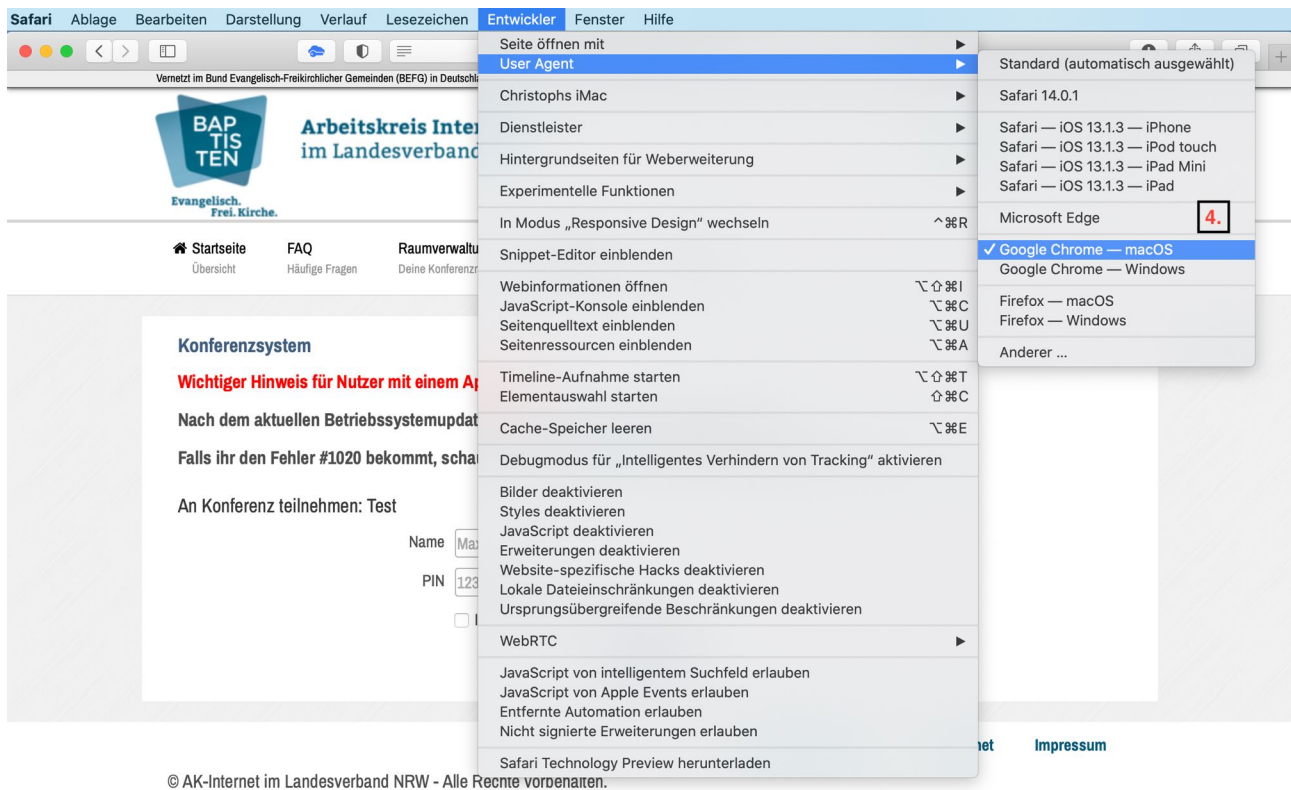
Safari Ablage Bearbeiten Darstellung Verlauf Lesezeichen Entwickler Fenster Hilfe

Vernetzt im Bund Evangelisch-Freikirchlicher Gemeinden (BEFG) in Deutschl

BAP TIS TEN
Evangelisch. Frei. Kirche.

Arbeitskreis Inter
im Landesverband

Startseite Übersicht
FAQ Häufige Fragen
Raumverwaltu Deine Konferenzr

Konferenzsystem

Wichtiger Hinweis für Nutzer mit einem Ap

Nach dem aktuellen Betriebssystemupdat

Falls ihr den Fehler #1020 bekommt, scha

An Konferenz teilnehmen: Test

Name Max

PIN 123

Seite öffnen mit
User Agent
Christophs iMac
Dienstleister
Hintergrundseiten für Weberweiterung
Experimentelle Funktionen
In Modus „Responsive Design" wechseln ^⌘R
Snippet-Editor einblenden
Webinformationen öffnen ⌥⇧⌘I
JavaScript-Konsole einblenden ⌥⌘C
Seitenquelltext einblenden ⌥⌘U
Seitenressourcen einblenden ⌥⌘A
Timeline-Aufnahme starten ⌥⇧⌘T
Elementauswahl starten ⇧⌘C
Cache-Speicher leeren ⌥⌘E
Debugmodus für „Intelligentes Verhindern von Tracking" aktivieren
Bilder deaktivieren
Styles deaktivieren
JavaScript deaktivieren
Erweiterungen deaktivieren
Website-spezifische Hacks deaktivieren
Lokale Dateieinschränkungen deaktivieren
Ursprungsübergreifende Beschränkungen deaktivieren
WebRTC
JavaScript von intelligentem Suchfeld erlauben
JavaScript von Apple Events erlauben
Entfernte Automation erlauben
Nicht signierte Erweiterungen erlauben
Safari Technology Preview herunterladen

Standard (automatisch ausgewählt)
Safari 14.0.1
Safari — iOS 13.1.3 — iPhone
Safari — iOS 13.1.3 — iPod touch
Safari — iOS 13.1.3 — iPad Mini
Safari — iOS 13.1.3 — iPad
Microsoft Edge
4.
✓ Google Chrome — macOS
Google Chrome — Windows
Firefox — macOS
Firefox — Windows
Anderer ...

net Impressum

© AK-Internet im Landesverband NRW - Alle Rechte vorbehalten.